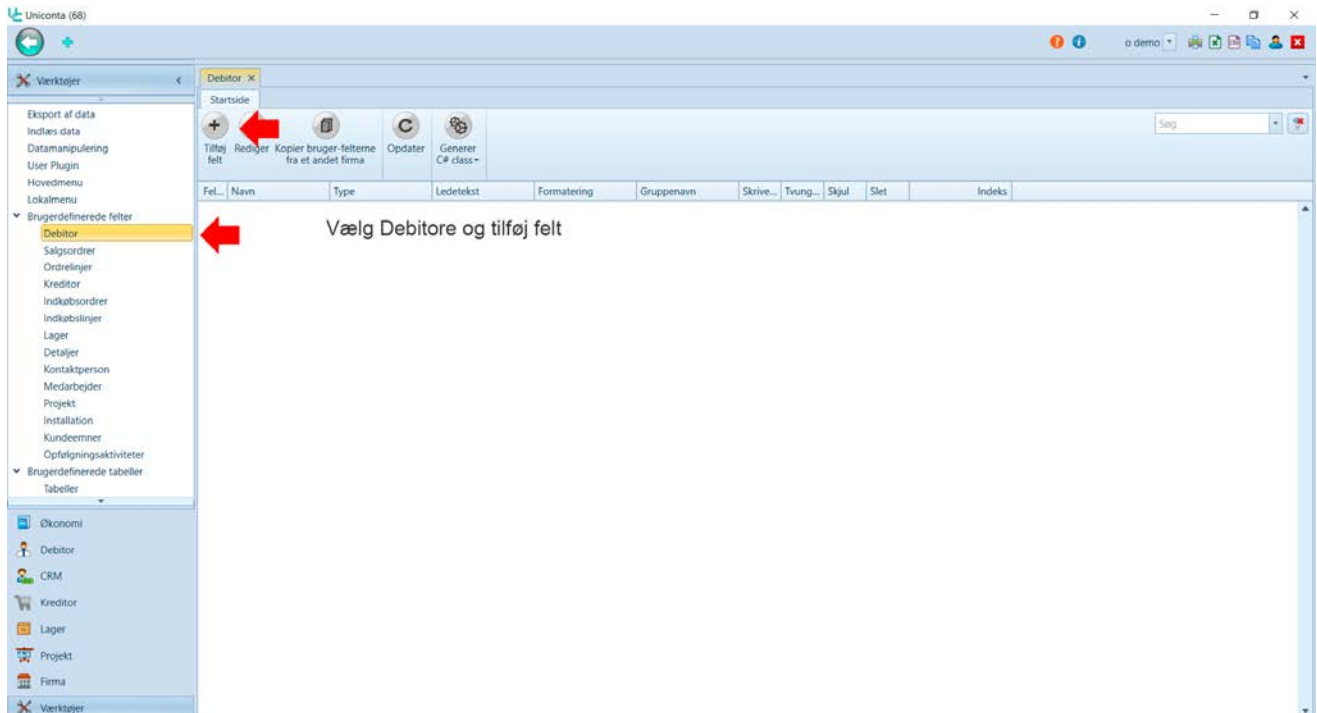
Uniconta (68)

o demo

Værktøjer

Eksport af data
Indlæs data
Datamanipulering
User Plugin
Hovedmenu
Lokalmenu
Brugerdefinerede felter
Debitor
Salgsordrer
Ordrelinjer
Kreditor
Indkøbsordrer
Indkøbslinjer
Lager
Detaljer
Kontaktperson
Medarbejder
Projekt
Installation
Kundeemner
Opfølgningsaktiviteter
Brugerdefinerede tabeller
Tabeller

Økonomi
Debitor
CRM
Kreditor
Lager
Projekt
Firma
Værktøjer

Debitor ×
Startside

Tilføj felt
Rediger
Kopier bruger-felterne fra et andet firma
Opdater
Generer C# class

Søg

| Fel... | Navn | Type | Ledetekst | Formatering | Gruppenavn | Skrive... | Tvung... | Skjul | Slet | Indeks |
|---|---|---|---|---|---|---|---|---|---|---|

Vælg Debitore og tilføj felt